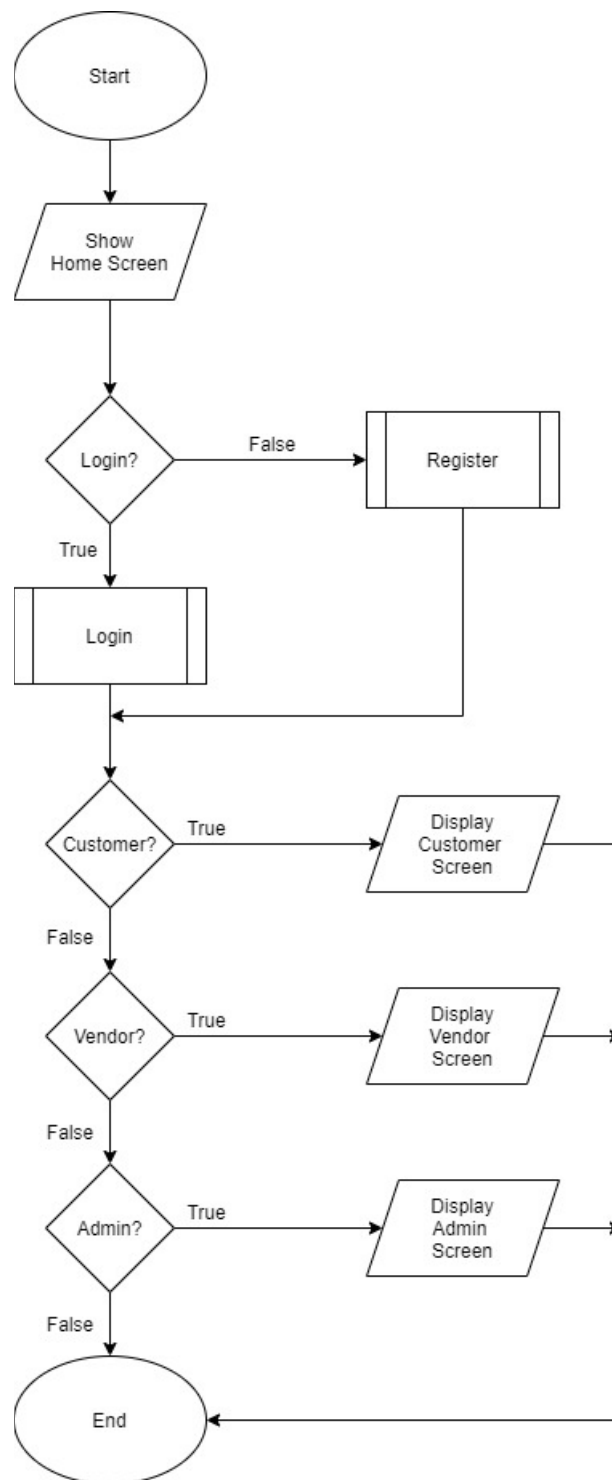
Start

Show Home Screen

Login?

False

Register

True

Login

Customer?

True

Display Customer Screen

False

Vendor?

True

Display Vendor Screen

False

Admin?

True

Display Admin Screen

False

End